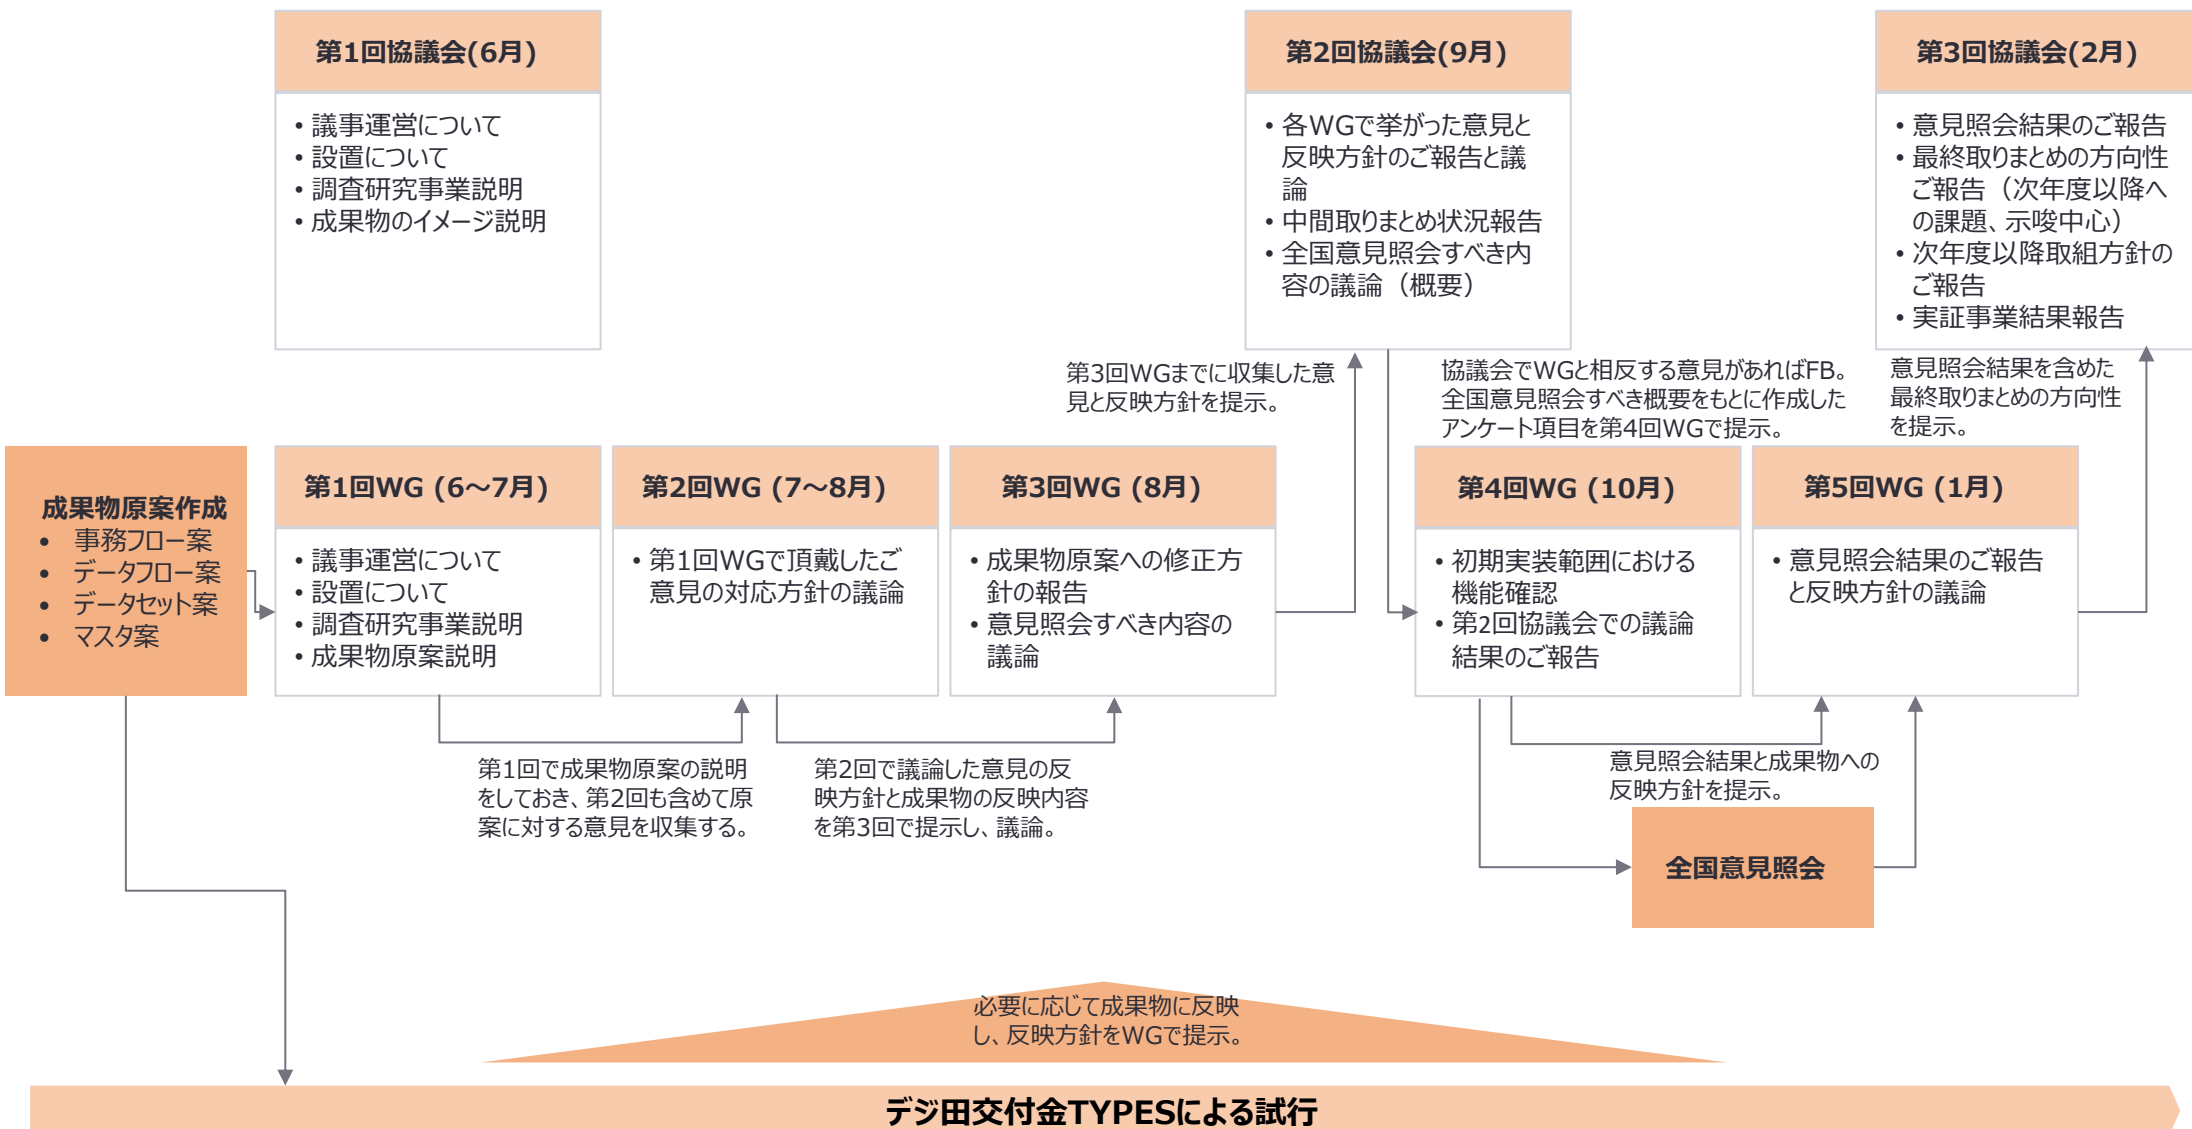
第1回協議会(6月)

• 議事運営について
• 設置について
• 調査研究事業説明
• 成果物のイメージ説明

第2回協議会(9月)

• 各WGで挙がった意見と反映方針のご報告と議論
• 中間取りまとめ状況報告
• 全国意見照会すべき内容の議論（概要）

第3回協議会(2月)

• 意見照会結果のご報告
• 最終取りまとめの方向性ご報告（次年度以降への課題、示唆中心）
• 次年度以降取組方針のご報告
• 実証事業結果報告

第3回WGまでに収集した意見と反映方針を提示。

協議会でWGと相反する意見があればFB。全国意見照会すべき概要をもとに作成したアンケート項目を第4回WGで提示。

意見照会結果を含めた最終取りまとめの方向性を提示。

成果物原案作成
• 事務フロー案
• データフロー案
• データセット案
• マスタ案

第1回WG（6～7月）

• 議事運営について
• 設置について
• 調査研究事業説明
• 成果物原案説明

第2回WG（7～8月）

• 第1回WGで頂戴したご意見の対応方針の議論

第3回WG（8月）

• 成果物原案への修正方針の報告
• 意見照会すべき内容の議論

第4回WG（10月）

• 初期実装範囲における機能確認
• 第2回協議会での議論結果のご報告

第5回WG（1月）

• 意見照会結果のご報告と反映方針の議論

第1回で成果物原案の説明をしておき、第2回も含めて原案に対する意見を収集する。

第2回で議論した意見の反映方針と成果物の反映内容を第3回で提示し、議論。

意見照会結果と成果物への反映方針を提示。

全国意見照会

必要に応じて成果物に反映し、反映方針をWGで提示。

デジ田交付金TYPESによる試行